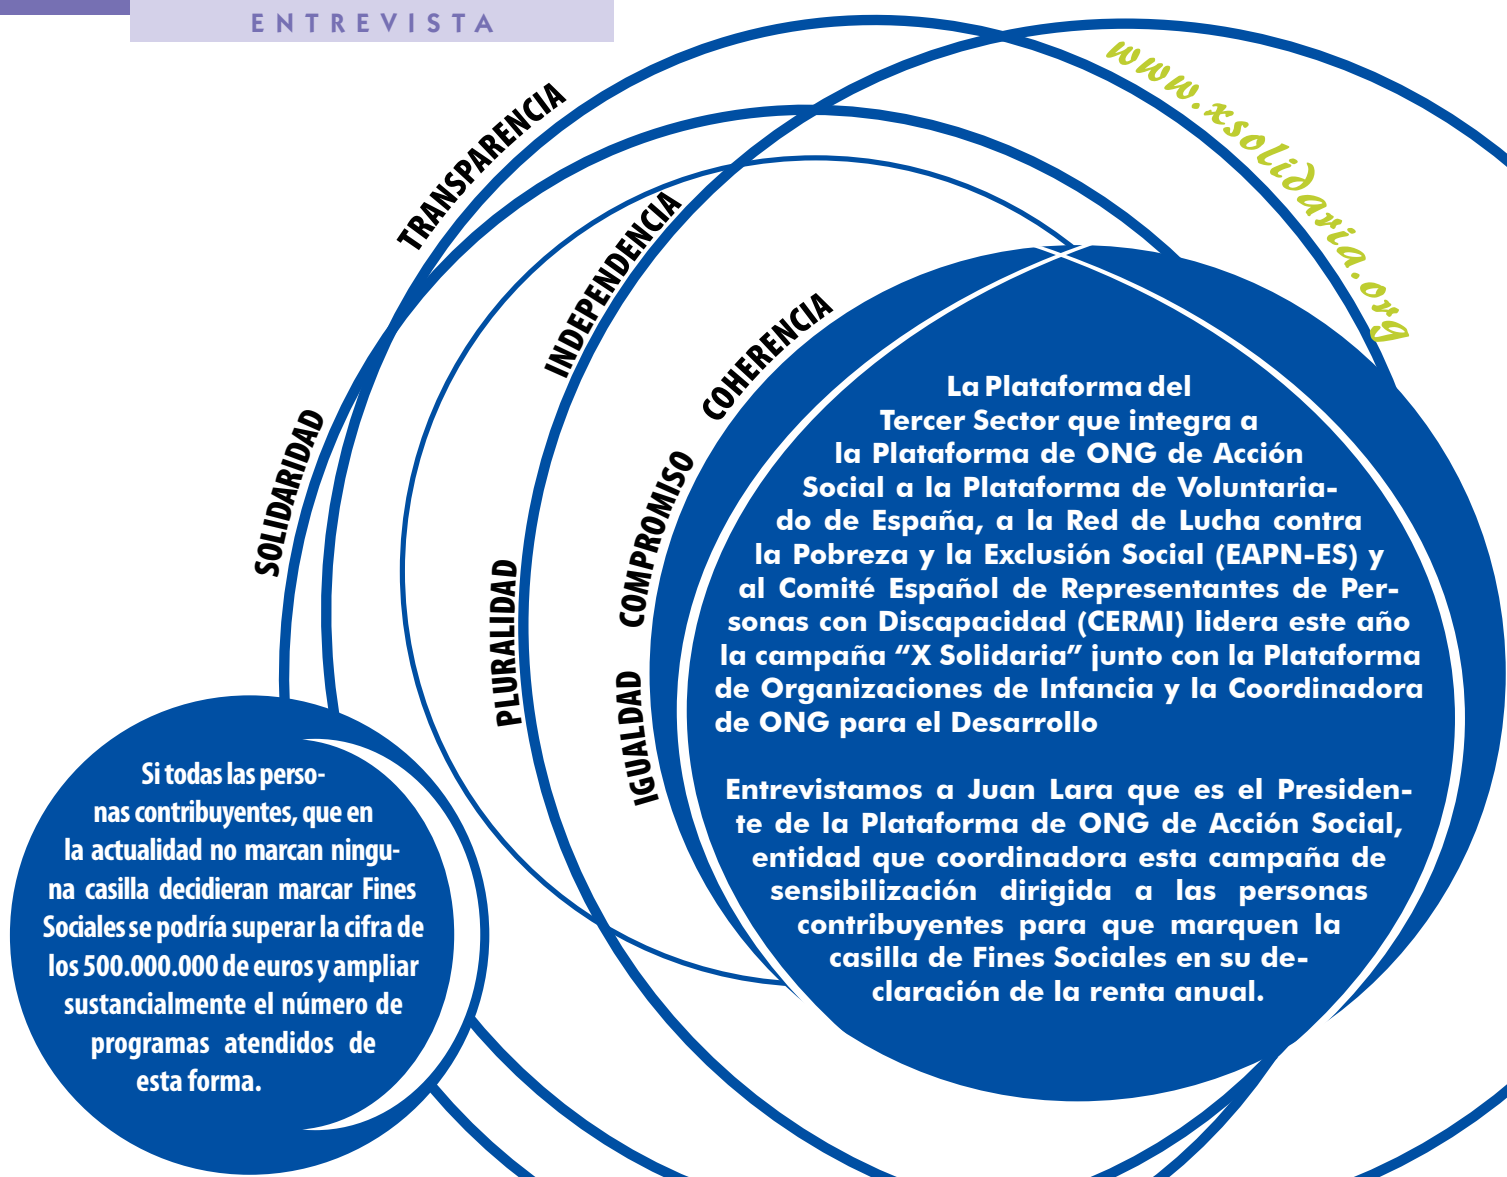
ENTREVISTA

www.xsolidaria.org

TRANSPARENCIA

INDEPENDENCIA

COHERENCIA

SOLIDARIDAD

COMPROMISO

PLURALIDAD

IGUALDAD

La Plataforma del Tercer Sector que integra a la Plataforma de ONG de Acción Social a la Plataforma de Voluntariado de España, a la Red de Lucha contra la Pobreza y la Exclusión Social (EAPN-ES) y al Comité Español de Representantes de Personas con Discapacidad (CERMI) lidera este año la campaña "X Solidaria" junto con la Plataforma de Organizaciones de Infancia y la Coordinadora de ONG para el Desarrollo

Entrevistamos a Juan Lara que es el Presidente de la Plataforma de ONG de Acción Social, entidad que coordinadora esta campaña de sensibilización dirigida a las personas contribuyentes para que marquen la casilla de Fines Sociales en su declaración de la renta anual.

Si todas las personas contribuyentes, que en la actualidad no marcan ninguna casilla decidieran marcar Fines Sociales se podría superar la cifra de los 500.000.000 de euros y ampliar sustancialmente el número de programas atendidos de esta forma.